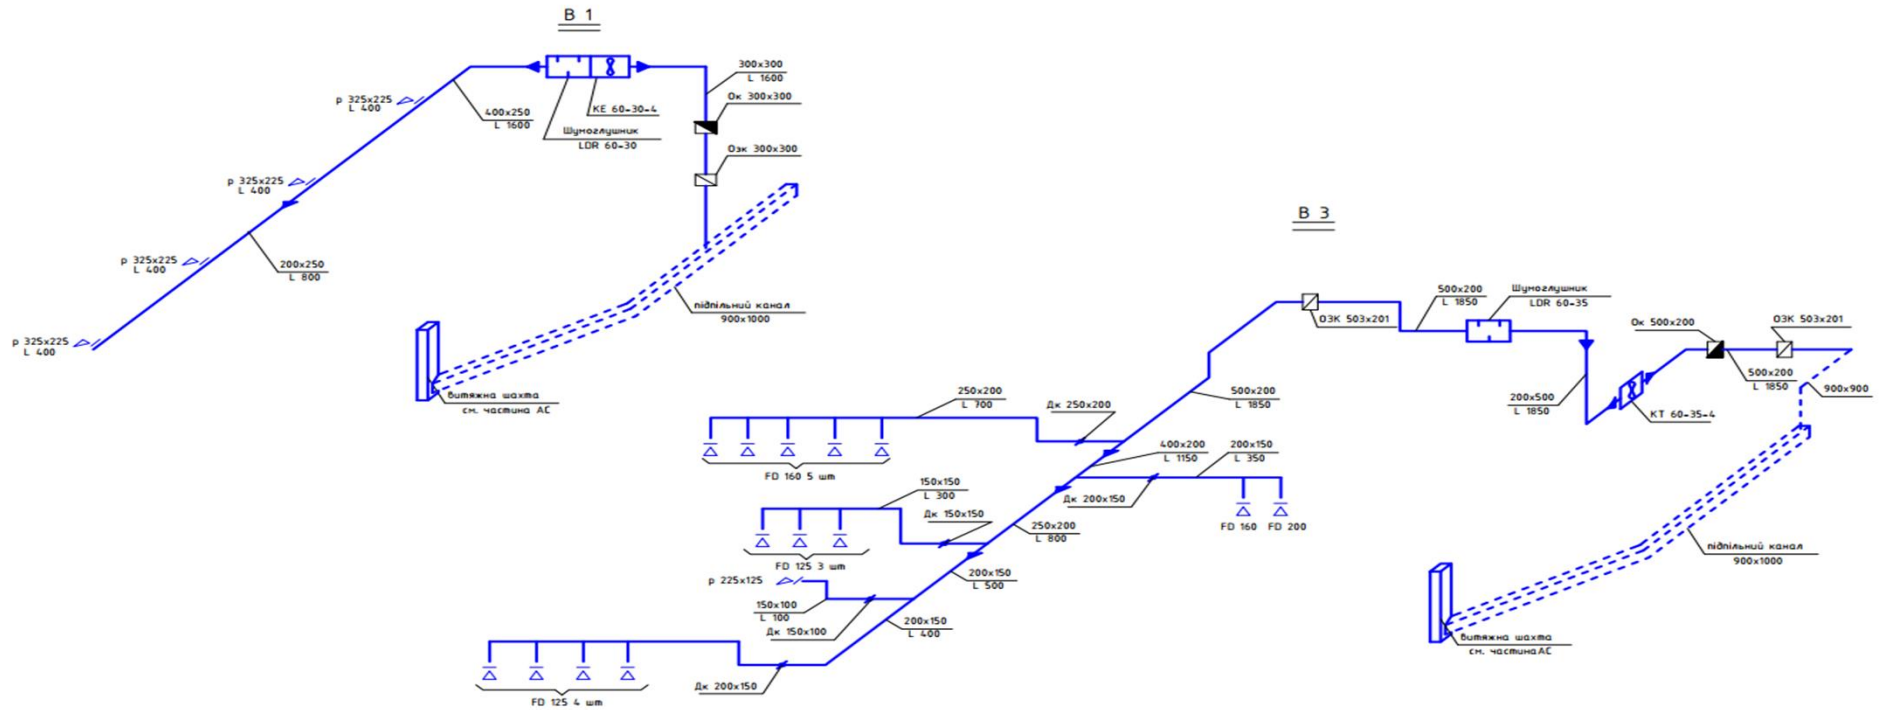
В 1

300x300
L 1600

Ок 300x300

КЕ 60-30-4

Шумоглушник
LDR 60-30

400x250
L 1600

р 325x225
L 400

Озк 300x300

р 325x225
L 400

р 325x225
L 400

200x250
L 800

р 325x225
L 400

підпільний канал
900x1000

витяжна шахта
см. частина АС

В 3

ОЗК 503x201

500x200
L 1850

Шумоглушник
LDR 60-35

Ок 500x200

ОЗК 503x201

500x200
L 1850

900x900

200x500
L 1850

КТ 60-35-4

250x200
L 700

Дк 250x200

500x200
L 1850

FD 160 5 шт

400x200
L 1150

200x150
L 350

Дк 200x150

FD 160

FD 200

150x150
L 300

Дк 150x150

250x200
L 800

FD 125 3 шт

р 225x125

200x150
L 500

150x100
L 100

Дк 150x100

200x150
L 400

FD 125 4 шт

Дк 200x150

підпільний канал
900x1000

витяжна шахта
см. частина АС